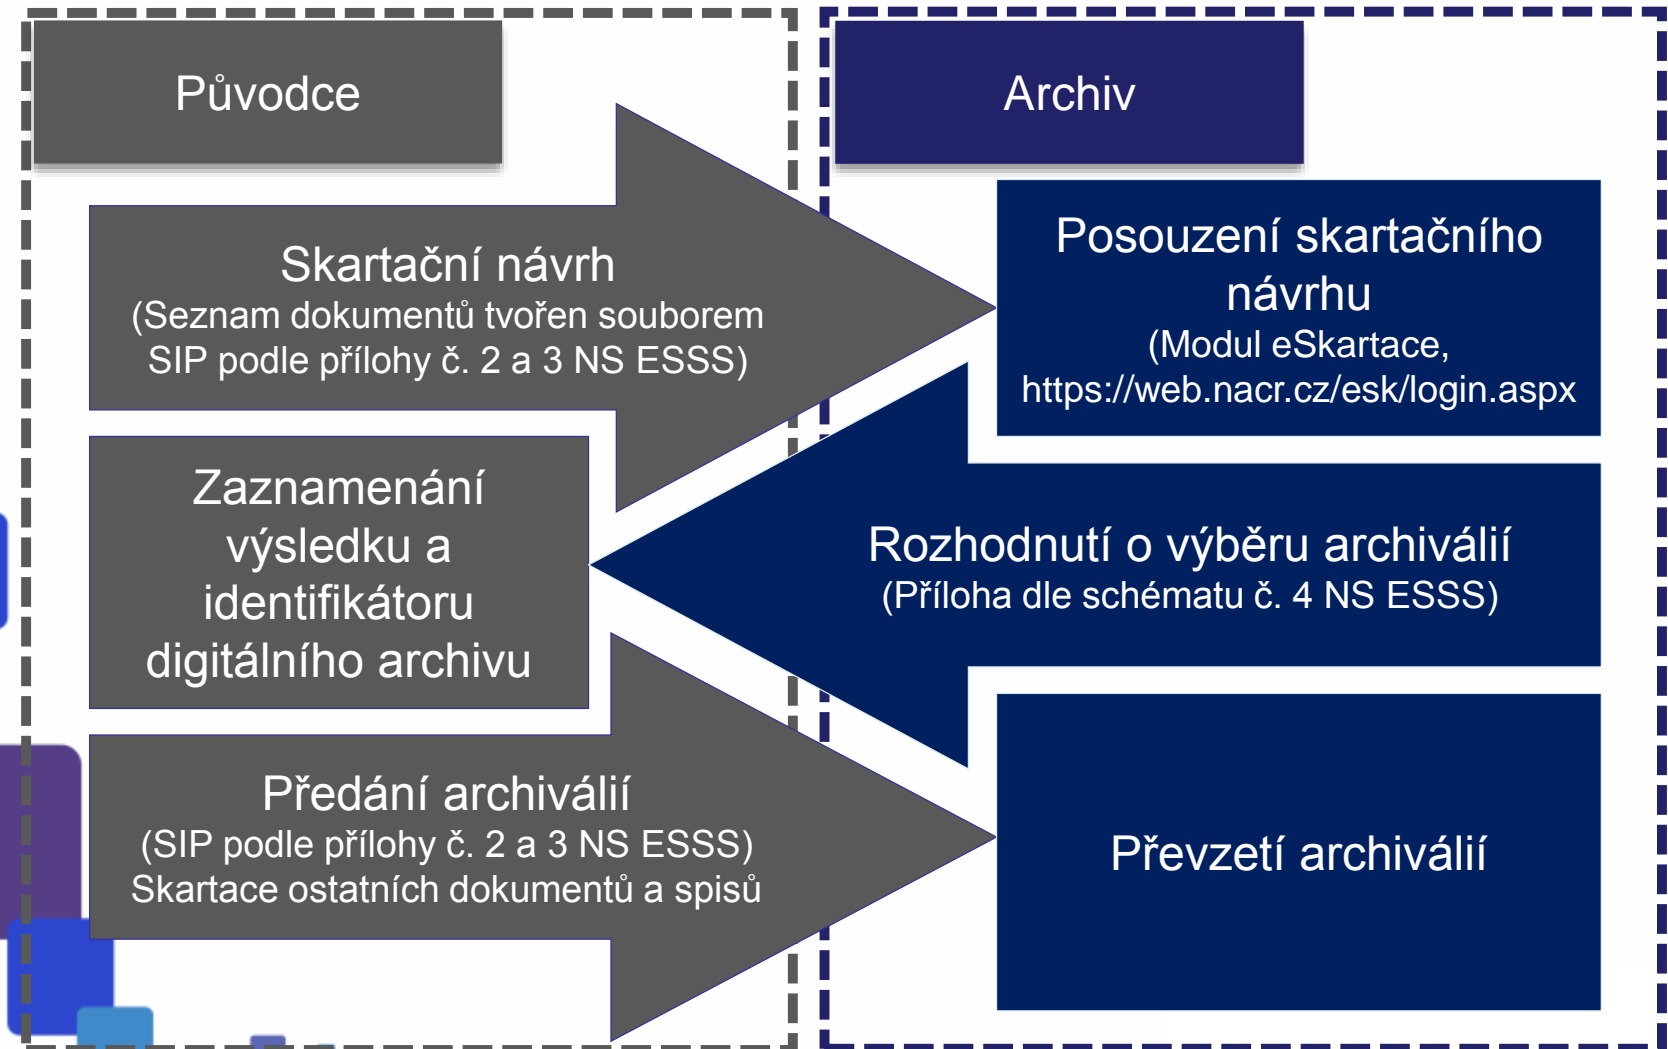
Původce

Archiv

Skartační návrh
(Seznam dokumentů tvořen souborem SIP podle přílohy č. 2 a 3 NS ESSS)

Posouzení skartačního návrhu
(Modul eSkartace, https://web.nacr.cz/esk/login.aspx

Zaznamenání výsledku a identifikátoru digitálního archivu

Rozhodnutí o výběru archiválií
(Příloha dle schématu č. 4 NS ESSS)

Předání archiválií
(SIP podle přílohy č. 2 a 3 NS ESSS)
Skartace ostatních dokumentů a spisů

Převzetí archiválií